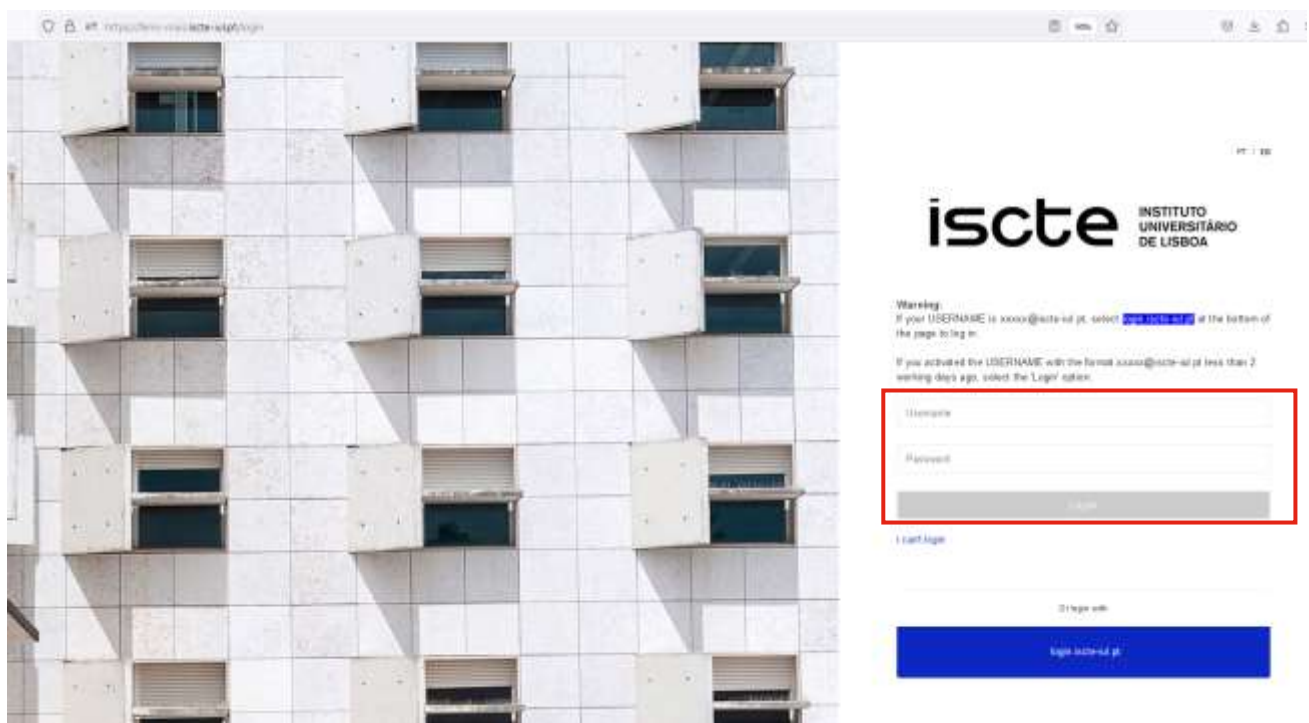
https://fenix-mais.iscte-iul.pt/login

PT | EN

iscte INSTITUTO UNIVERSITÁRIO DE LISBOA

Warning:
If your USERNAME is xxxxx@iscte-iul.pt, select login.iscte-iul.pt at the bottom of the page to log in.

If you activated the USERNAME with the format xxxxx@iscte-iul.pt less than 2 working days ago, select the 'Login' option.

Username

Password

Login

I can't login

Or login with

login.iscte-iul.pt